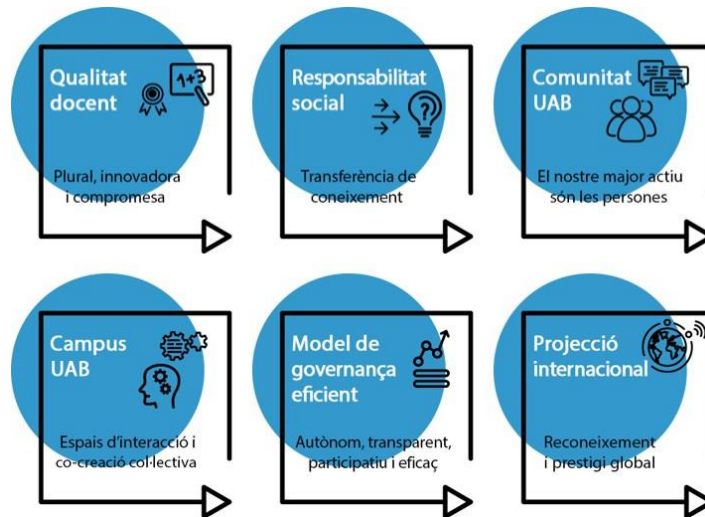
Qualitat docent
1+3
Plural, innovadora i compromesa

Responsabilitat social
Transferència de coneixement

Comunitat UAB
El nostre major actiu són les persones

Campus UAB
Espais d'interacció i co-creació col·lectiva

Model de governança eficient
Autònom, transparent, participatiu i eficaç

Projecció internacional
Reconeixement i prestigi global